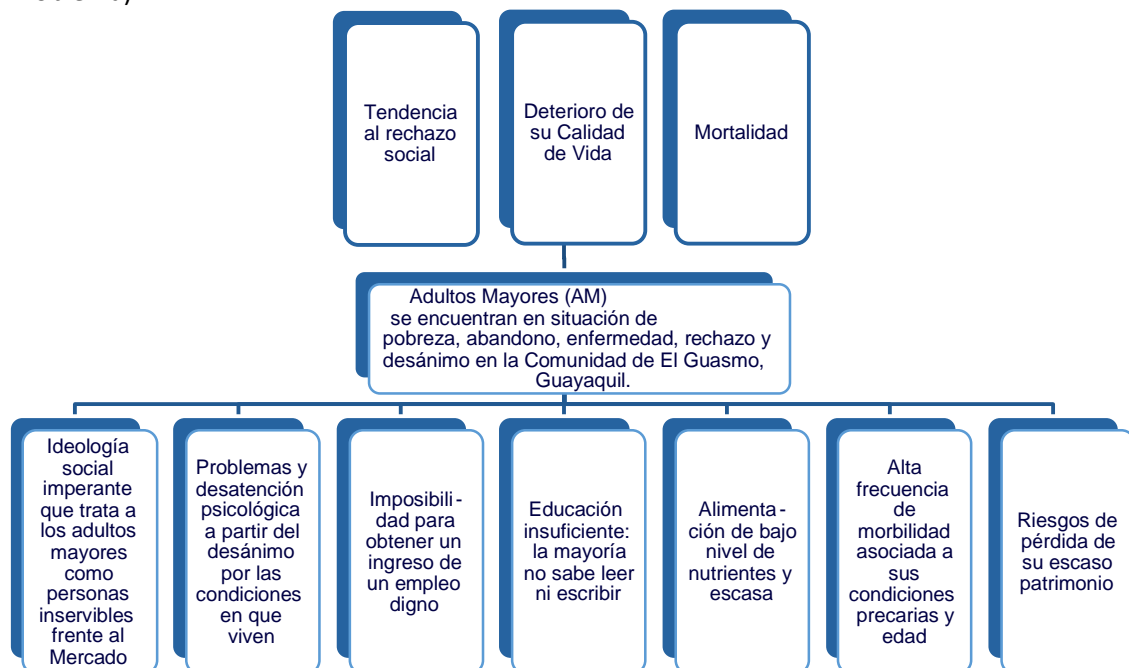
Tendencia al rechazo social

Deterioro de su Calidad de Vida

Mortalidad

Adultos Mayores (AM) se encuentran en situación de pobreza, abandono, enfermedad, rechazo y desánimo en la Comunidad de El Guasmo, Guayaquil.

Ideología social imperante que trata a los adultos mayores como personas inservibles frente al Mercado

Problemas y desatención psicológica a partir del desánimo por las condiciones en que viven

Imposibilidad para obtener un ingreso de un empleo digno

Educación insuficiente: la mayoría no sabe leer ni escribir

Alimentación de bajo nivel de nutrientes y escasa

Alta frecuencia de morbilidad asociada a sus condiciones precarias y edad

Riesgos de pérdida de su escaso patrimonio